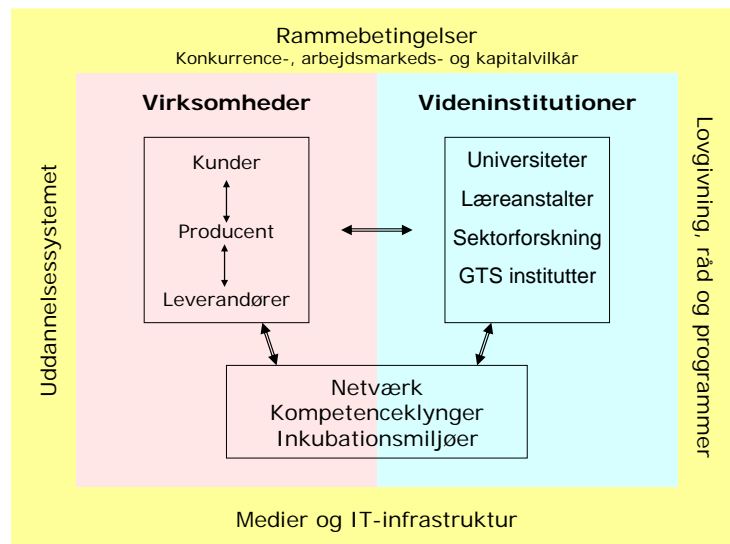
Rammebetingelser
Konkurrence-, arbejdsmarkeds- og kapitalvilkår

Uddannelsessystemet

Virksomheder

Kunder

Producent

Leverandører

Videninstitutioner

Universiteter

Læreanstalter

Sektorforskning

GTS institutter

Lovgivning, råd og programmer

Netværk
Kompetenceklynger
Inkubationsmiljøer

Medier og IT-infrastruktur